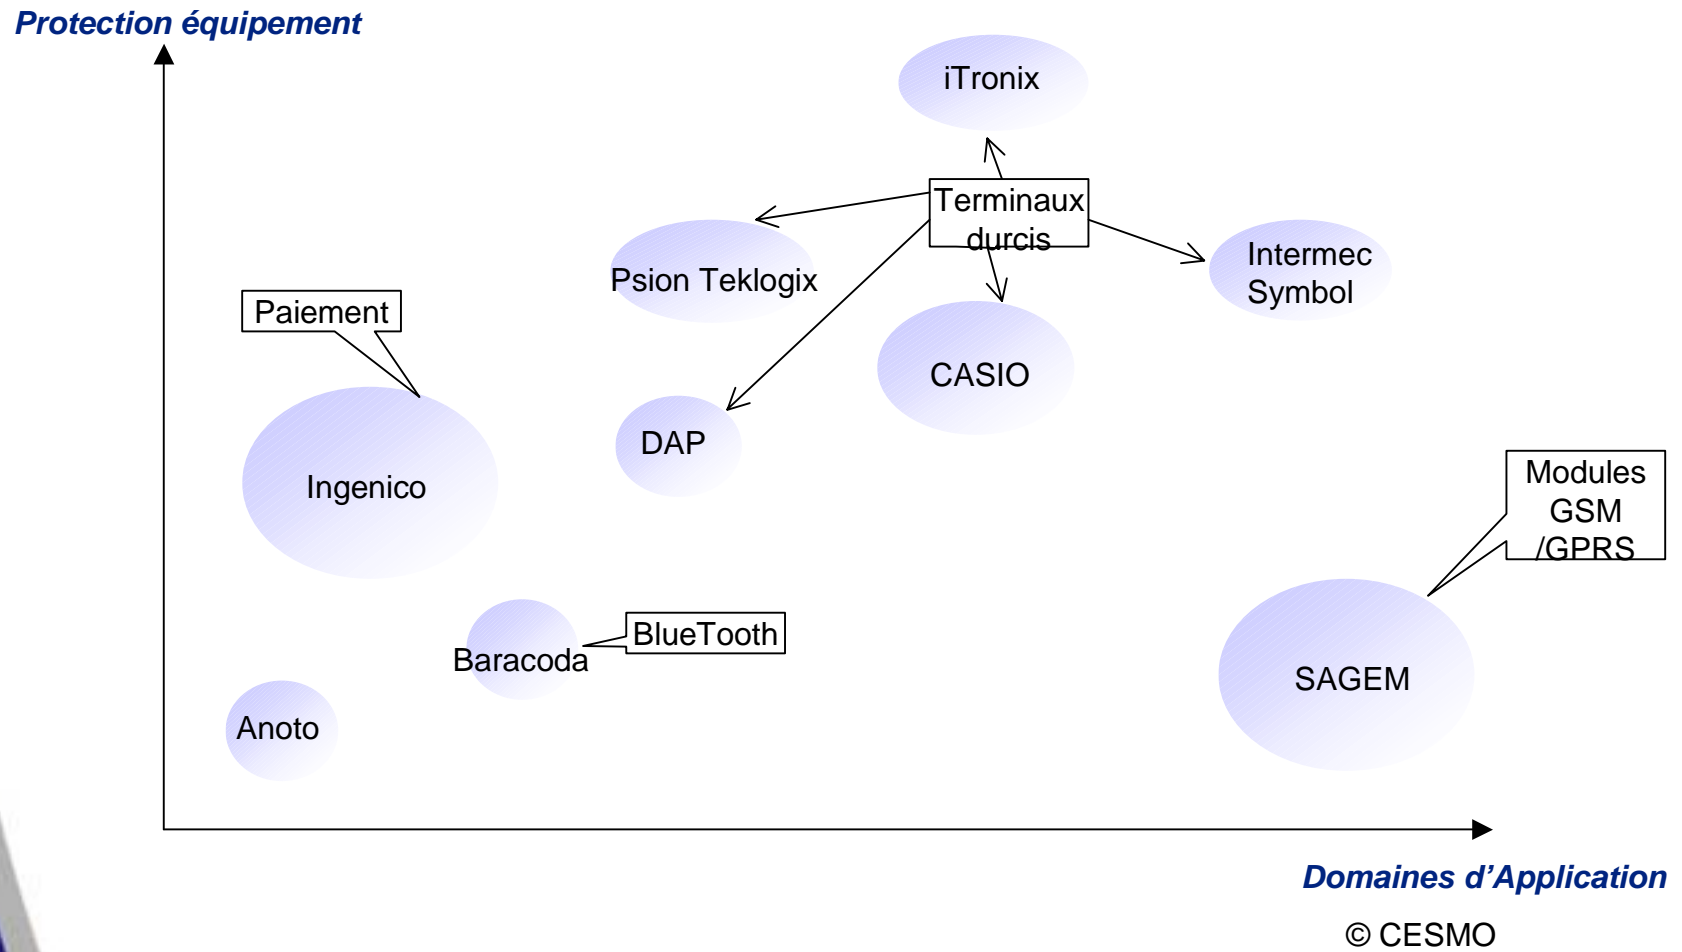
Protection équipement

iTronix

Terminaux durcis

Psion Teklogix

Intermec Symbol

Paiement

CASIO

DAP

Ingenico

Modules GSM /GPRS

BlueTooth

Baracoda

SAGEM

Anoto

Domaines d’Application

© CESMO